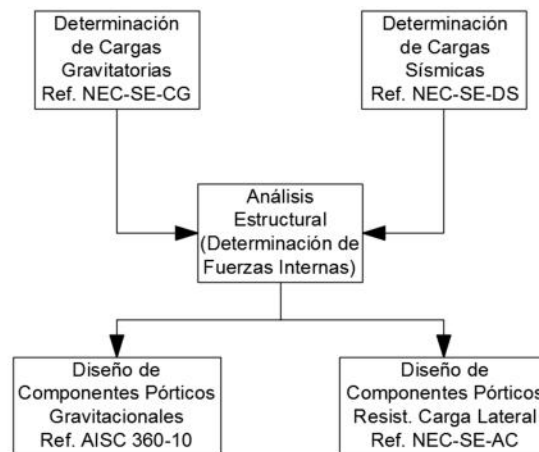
Determinación de Cargas Gravitatorias Ref. NEC-SE-CG

Determinación de Cargas Sísmicas Ref. NEC-SE-DS

Análisis Estructural (Determinación de Fuerzas Internas)

Diseño de Componentes Pórticos Gravitacionales Ref. AISC 360-10

Diseño de Componentes Pórticos Resist. Carga Lateral Ref. NEC-SE-AC